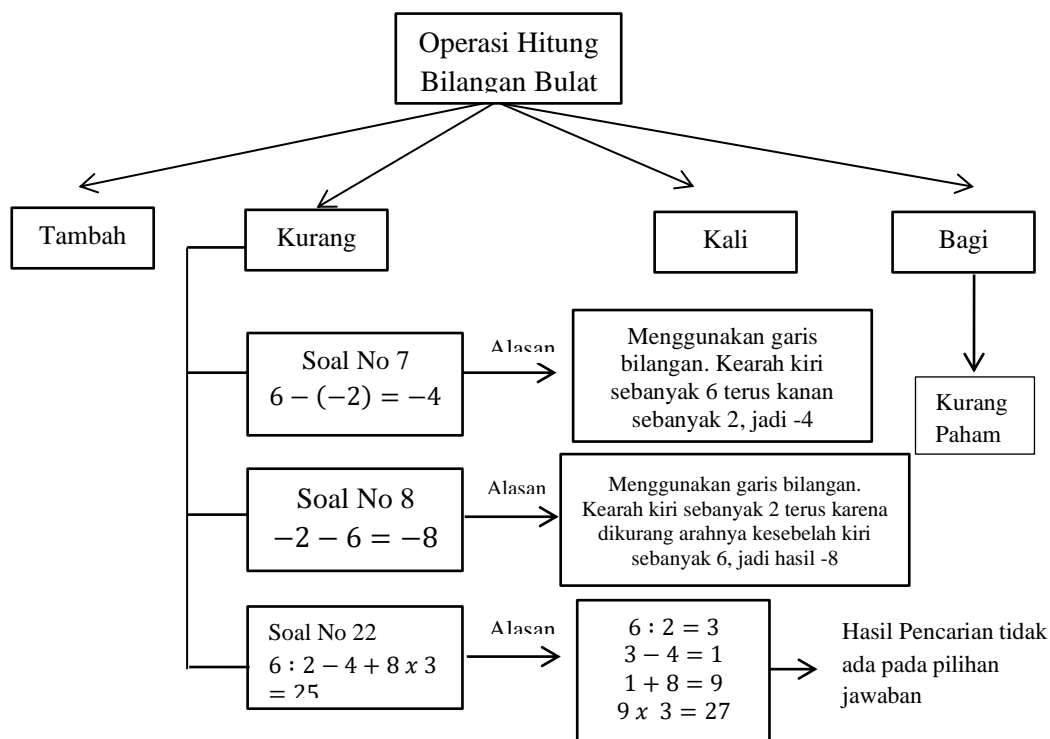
Operasi Hitung Bilangan Bulat

Tambah

Kurang

Kali

Bagi

Kurang Paham

Soal No 7
$6 - (-2) = -4$

Alasan

Menggunakan garis bilangan. Kearah kiri sebanyak 6 terus kanan sebanyak 2, jadi -4

Soal No 8
$-2 - 6 = -8$

Alasan

Menggunakan garis bilangan. Kearah kiri sebanyak 2 terus karena dikurang arahnya kesebelah kiri sebanyak 6, jadi hasil -8

Soal No 22
$6 : 2 - 4 + 8\ x\ 3 = 25$

Alasan

$6 : 2 = 3$
$3 - 4 = 1$
$1 + 8 = 9$
$9\ x\ 3 = 27$

Hasil Pencarian tidak ada pada pilihan jawaban